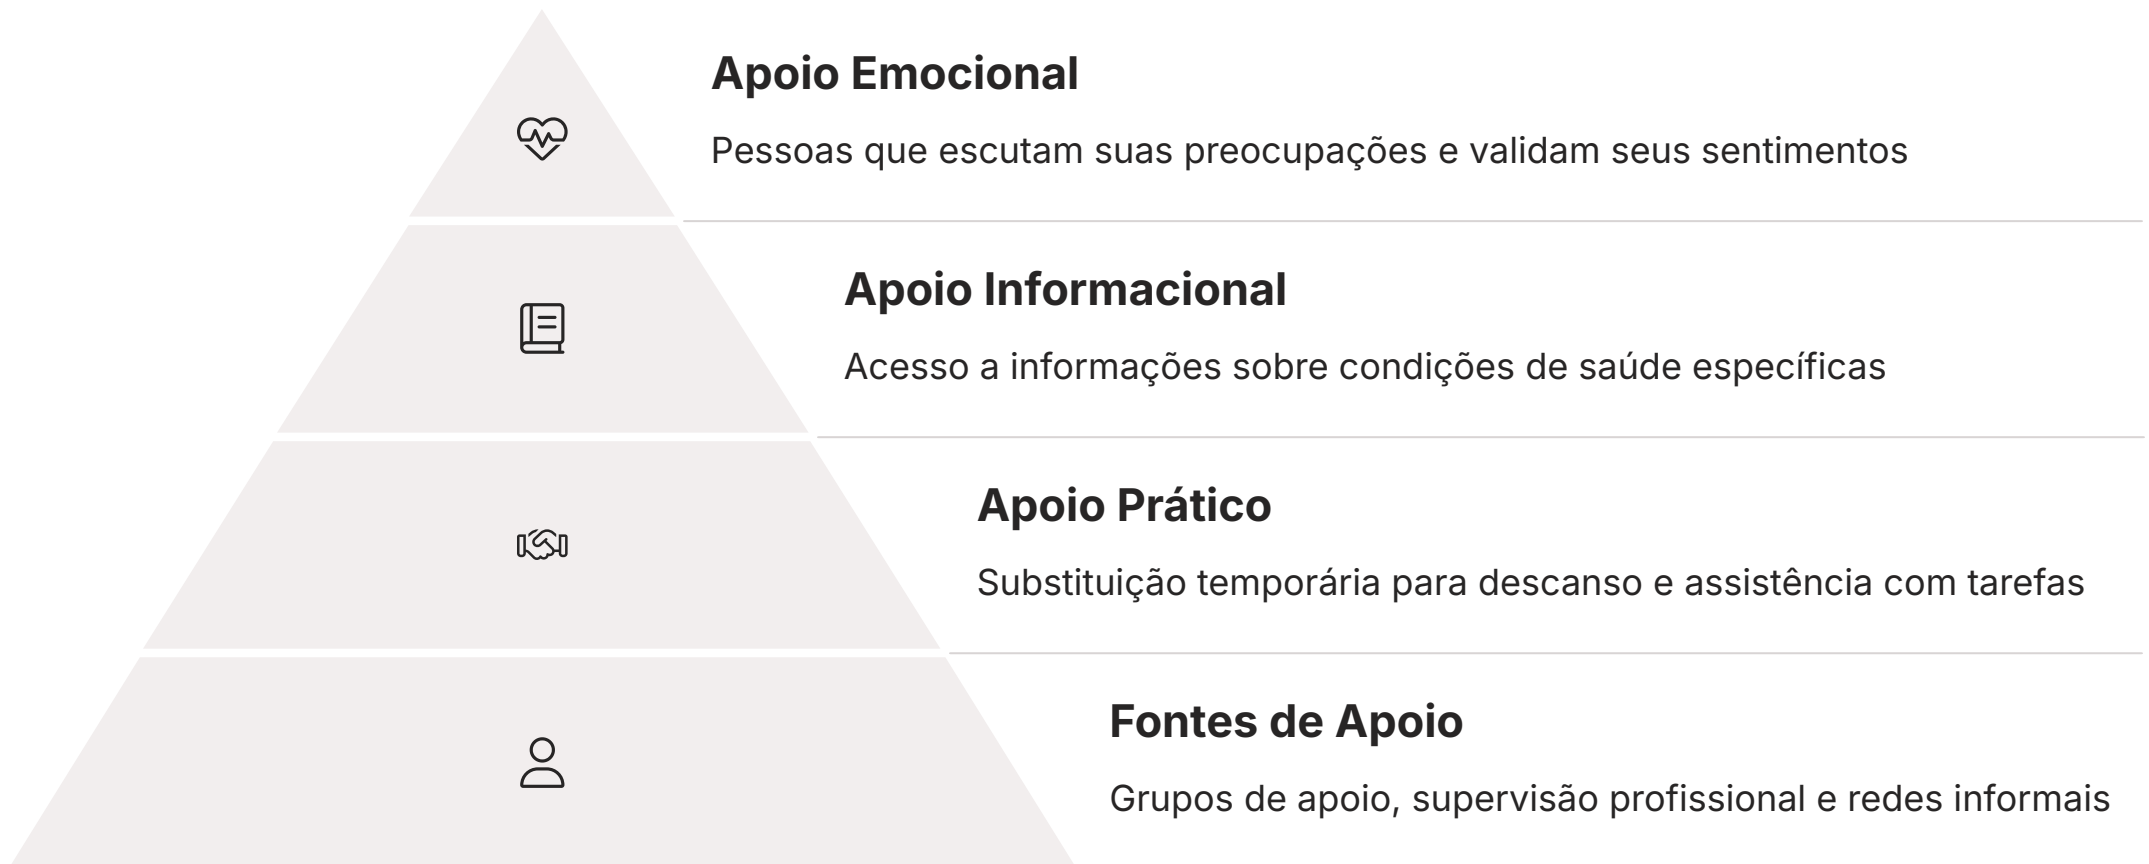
Apoio Emocional

Pessoas que escutam suas preocupações e validam seus sentimentos

Apoio Informacional

Acesso a informações sobre condições de saúde específicas

Apoio Prático

Substituição temporária para descanso e assistência com tarefas

Fontes de Apoio

Grupos de apoio, supervisão profissional e redes informais